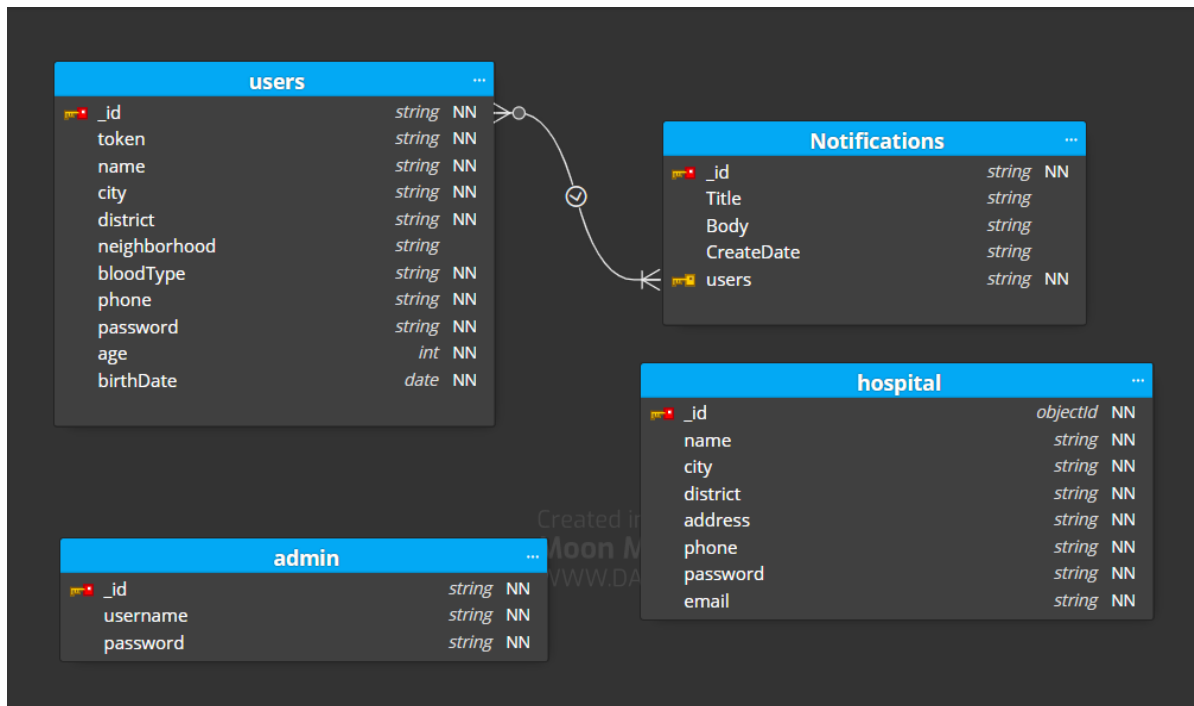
users ···

| | | |
|---|---|---|
| _id | string | NN |
| token | string | NN |
| name | string | NN |
| city | string | NN |
| district | string | NN |
| neighborhood | string | |
| bloodType | string | NN |
| phone | string | NN |
| password | string | NN |
| age | int | NN |
| birthDate | date | NN |

Notifications ···

| | | |
|---|---|---|
| _id | string | NN |
| Title | string | |
| Body | string | |
| CreateDate | string | |
| users | string | NN |

hospital ···

| | | |
|---|---|---|
| _id | objectId | NN |
| name | string | NN |
| city | string | NN |
| district | string | NN |
| address | string | NN |
| phone | string | NN |
| password | string | NN |
| email | string | NN |

Created in
Moon M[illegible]
WWW.DA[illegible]

admin ···

| | | |
|---|---|---|
| _id | string | NN |
| username | string | NN |
| password | string | NN |